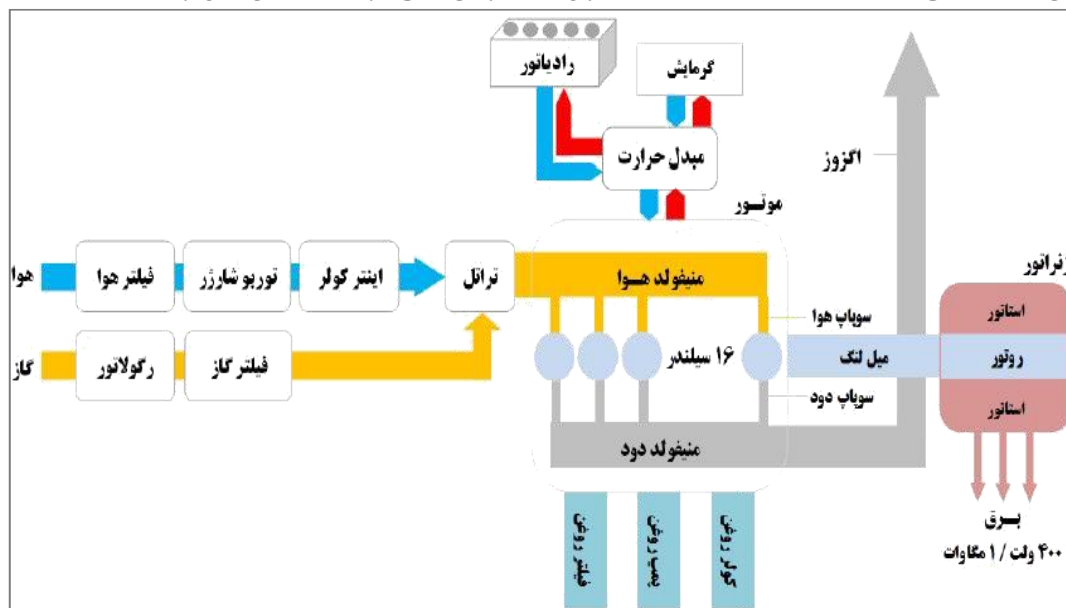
رادیاتور

گرمایش

مبدل حرارت

اگزوز

موتـور

ژنراتور

هوا

فیلتر هوا

توربو شارژر

اینتر کولر

ترائل

منیفولد هـوا

سوپاپ هوا

استاتور

گاز

رگولاتور

فیلتر گاز

۱۶ سیلندر

میل لنگ

روتور

سوپاپ دود

استاتور

منیفولد دود

فیلتر روغن

پمپ روغن

کولر روغن

بـرق

۴۰۰ ولت / ۱ مگاوات